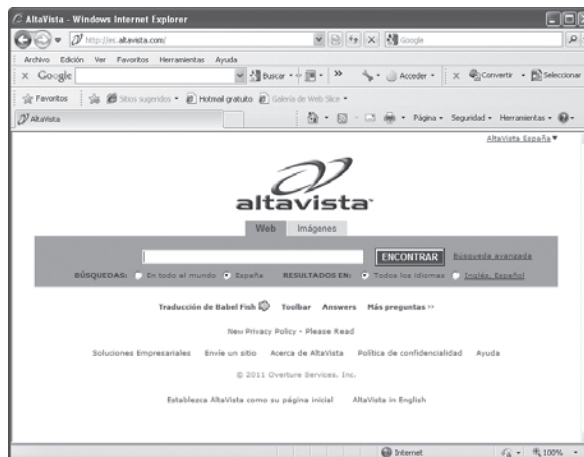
AltaVista - Windows Internet Explorer

http://es.altavista.com/

Google

Archivo Edición Ver Favoritos Herramientas Ayuda

Google

Buscar

Acceder

Convertir Seleccionar

Favoritos

Sitios sugeridos Hotmail gratuito Galería de Web Slice

AltaVista

Página Seguridad Herramientas

AltaVista España

altavista

Web Imágenes

ENCONTRAR Búsqueda avanzada

BÚSQUEDAS: En todo el mundo España RESULTADOS EN: Todos los idiomas Inglés, Español

Traducción de Babel Fish Toolbar Answers Más preguntas »

New Privacy Policy - Please Read

Soluciones Empresariales Envíe un sitio Acerca de AltaVista Política de confidencialidad Ayuda

© 2011 Overture Services, Inc.

Establezca AltaVista como su página inicial AltaVista in English

Internet 100%